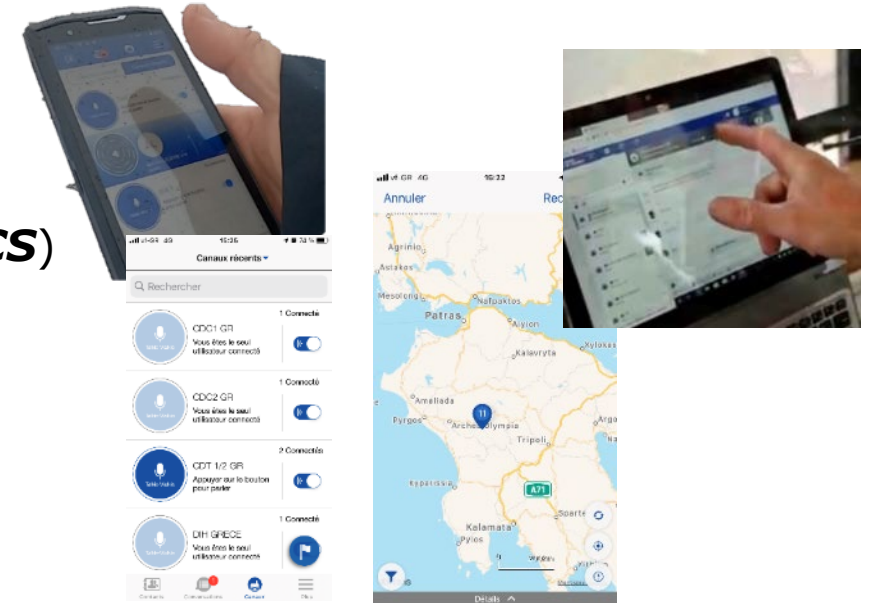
cs)

GR 4G 15:25 74 %
Canaux récents
Rechercher
CDC1 GR
Vous êtes le seul utilisateur connecté
1 Connecté
CDC2 GR
Vous êtes le seul utilisateur connecté
1 Connecté
CDT 1/2 GR
Appuyer sur le bouton pour parler
2 Connectés
DIH GRECE
Vous êtes le seul utilisateur connecté
1 Connecté
Contacts Conversations Canaux Plus

GR 4G 16:22
Annuler
Rec
Agrinio
Astakos
Mesolongi
Nafpaktos
Patras
Aiyion
Kalavryta
Kylosa
Amaliada
Pyrgos
11
Archea Olympia
Tripoli
Arg
Kyparissia
A71
Kalamata
Sparti
Pylos
Détails